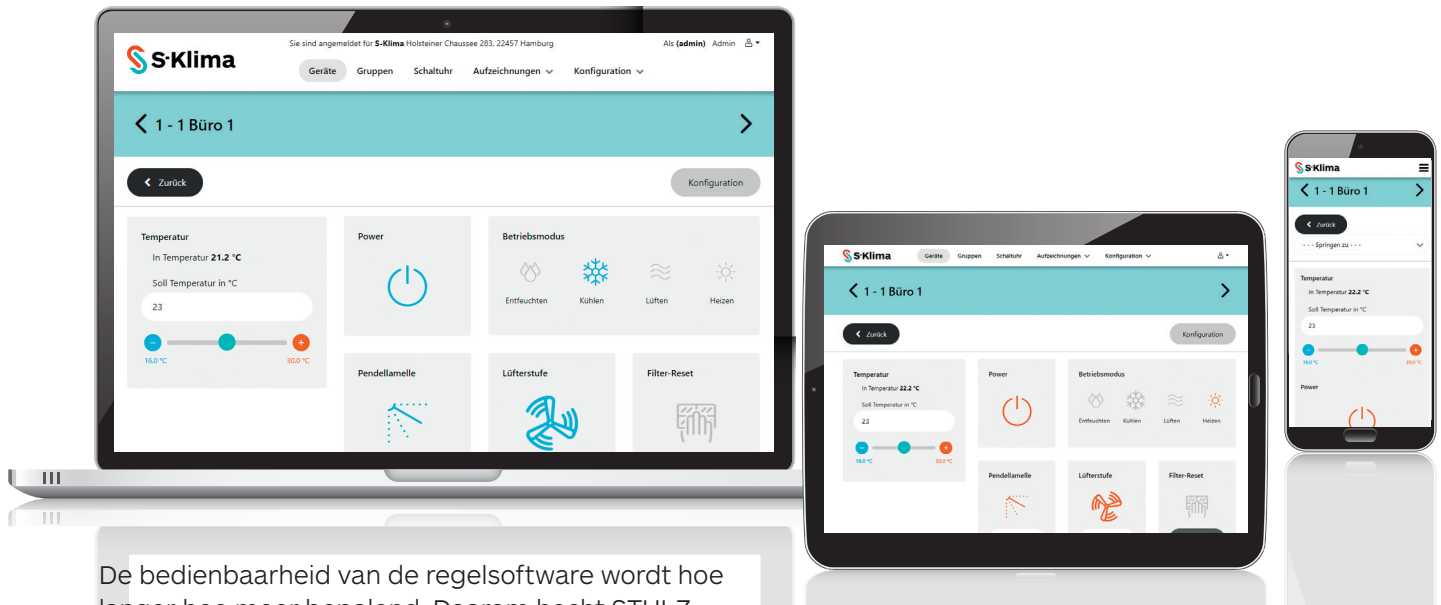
S·Klima

Sie sind angemeldet für S-Klima Holsteiner Chaussee 283, 22457 Hamburg

Als (admin) Admin

Geräte Gruppen Schaltuhr Aufzeichnungen Konfiguration

1 - 1 Büro 1

Zurück

Konfiguration

Temperatur

In Temperatur 21.2 °C

Soll Temperatur in °C

23

16.0 °C

30.0 °C

Power

Betriebsmodus

Entfeuchten Kühlen Lüften Heizen

Pendellamelle

Lüfterstufe

Filter-Reset

S·Klima

Geräte Gruppen Schaltuhr Aufzeichnungen Konfiguration

1 - 1 Büro 1

Zurück

Konfiguration

Temperatur

In Temperatur 22.2 °C

Soll Temperatur in °C

23

16.0 °C

30.0 °C

Power

Betriebsmodus

Entfeuchten Kühlen Lüften Heizen

Pendellamelle

Lüfterstufe

Filter-Reset

S·Klima

1 - 1 Büro 1

Zurück

- - - Springen zu - - -

Temperatur

In Temperatur 22.2 °C

Soll Temperatur in °C

23

16.0 °C

30.0 °C

Power

De bedienbaarheid van de regelsoftware wordt hoe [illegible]